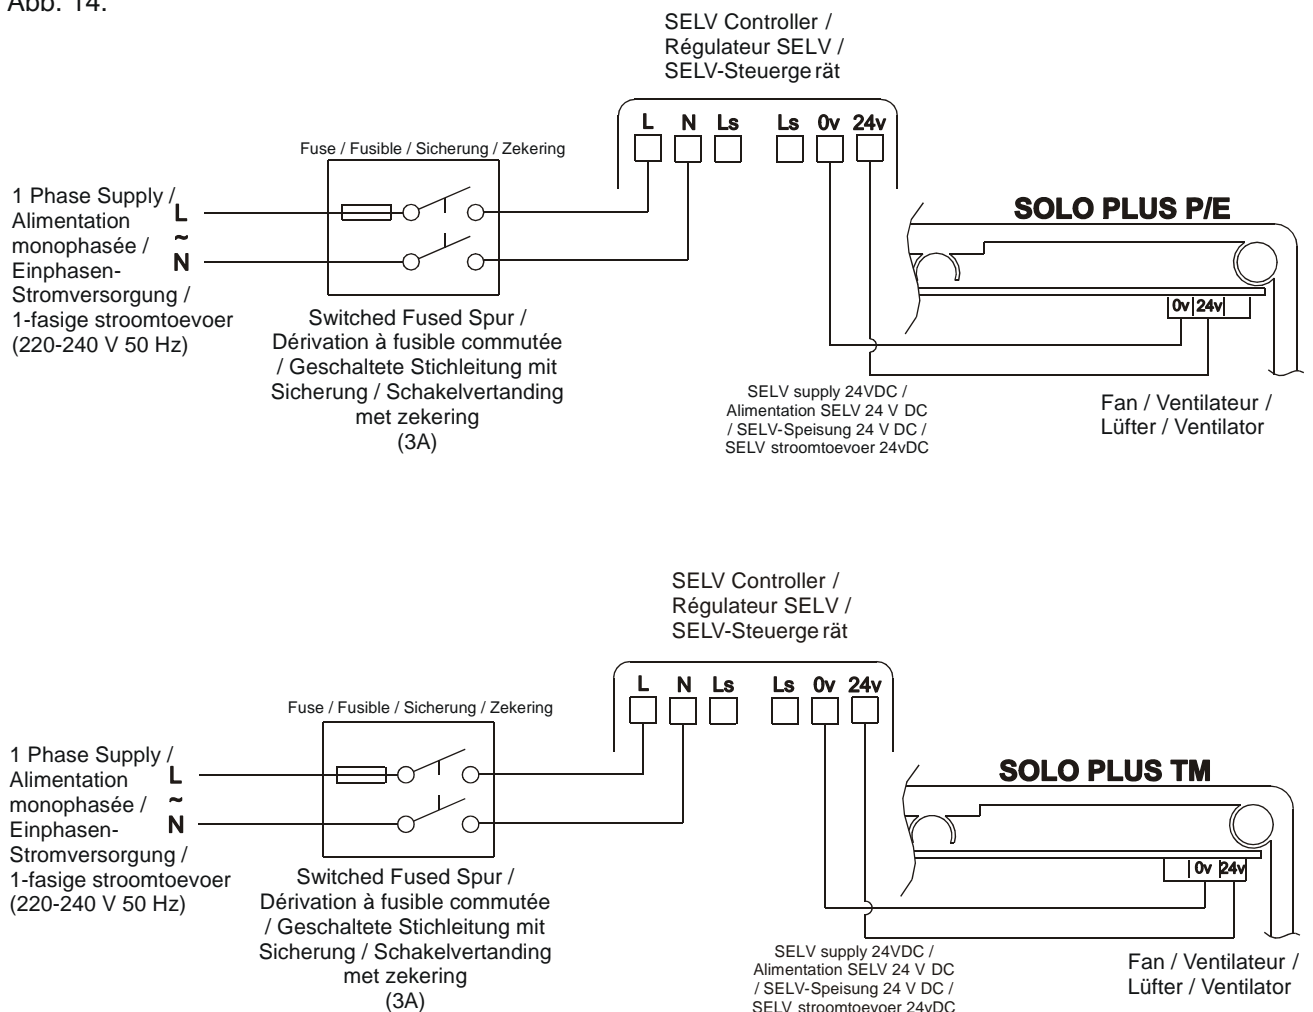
Abb. 14.

SELV Controller / Régulateur SELV / SELV-Steuerge rät

L N Ls Ls 0v 24v

Fuse / Fusible / Sicherung / Zekering

1 Phase Supply / Alimentation monophasée / Einphasen-Stromversorgung / 1-fasige stroomtoevoer (220-240 V 50 Hz)

L
~
N

SOLO PLUS P/E

0v 24v

Switched Fused Spur / Dérivation à fusible commutée / Geschaltete Stichleitung mit Sicherung / Schakelvertanding met zekering (3A)

SELV supply 24VDC / Alimentation SELV 24 V DC / SELV-Speisung 24 V DC / SELV stroomtoevoer 24vDC

Fan / Ventilateur / Lüfter / Ventilator

SELV Controller / Régulateur SELV / SELV-Steuerge rät

L N Ls Ls 0v 24v

Fuse / Fusible / Sicherung / Zekering

1 Phase Supply / Alimentation monophasée / Einphasen-Stromversorgung / 1-fasige stroomtoevoer (220-240 V 50 Hz)

L
~
N

SOLO PLUS TM

0v 24v

Switched Fused Spur / Dérivation à fusible commutée / Geschaltete Stichleitung mit Sicherung / Schakelvertanding met zekering (3A)

SELV supply 24VDC / Alimentation SELV 24 V DC / SELV-Speisung 24 V DC / SELV stroomtoevoer 24vDC

Fan / Ventilateur / Lüfter / Ventilator